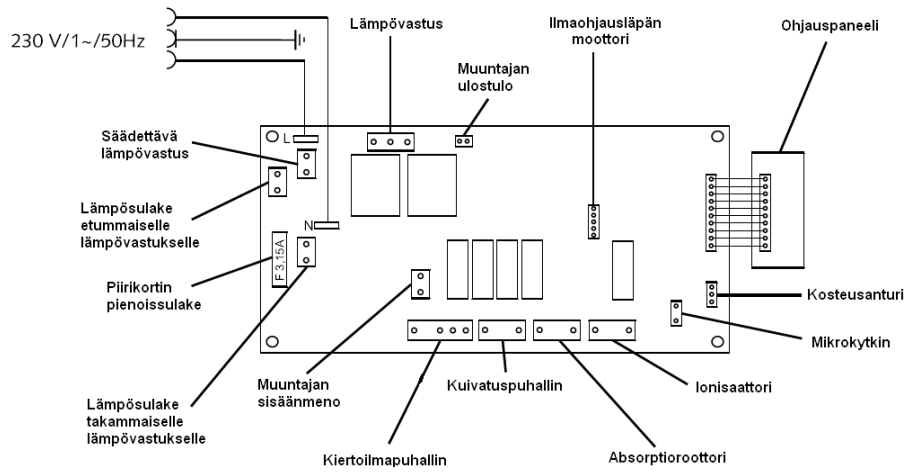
230 V/1~/50Hz

Lämpövastus

Ilmaohjausläpän moottori

Ohjauspaneeli

Muuntajan ulostulo

L

Säädettävä lämpövastus

Lämpösulake etummaiselle lämpövastukselle

N

F 3,15A

Piirikortin pienoissulake

Kosteusanturi

Mikrokytkin

Lämpösulake takammaiselle lämpövastukselle

Muuntajan sisäänmeno

Kuivatuspuhallin

Ionisaattori

Kiertoilmapuhallin

Absorptioroottori